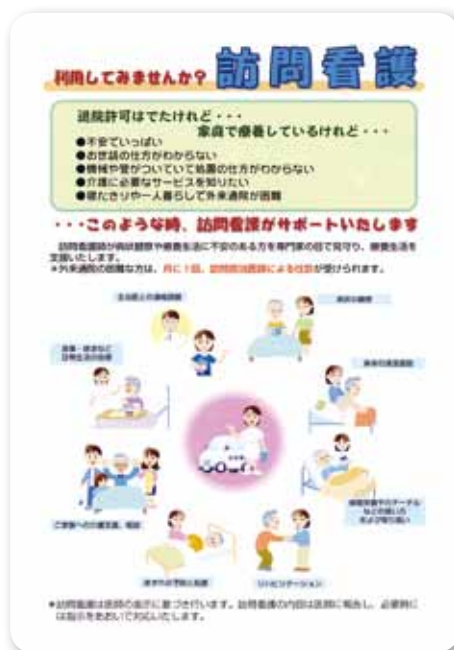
利用してみませんか？ 訪問看護

退院許可はでたけれど・・・
家庭で療養しているけれど・・・
●不安でいっぱい
●お世話の仕方がわからない
●機械や管がついていて処置の仕方がわからない
●介護に必要なサービスを知りたい
●寝たきりや一人暮らしで外来通院が困難

・・・このような時、訪問看護がサポートいたします

訪問看護師が病状観察や療養生活に不安のある方を専門家の目で見守り、療養生活を支援いたします。
＊外来通院の困難な方は、月に1回、訪問診療医師による往診が受けられます。

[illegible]

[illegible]

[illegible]

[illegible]

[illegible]

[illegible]

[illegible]

リハビリテーション

＊訪問看護は医師の指示に基づき行います。訪問看護の内容は医師に報告し、必要時には指示をあおいで対応いたします。